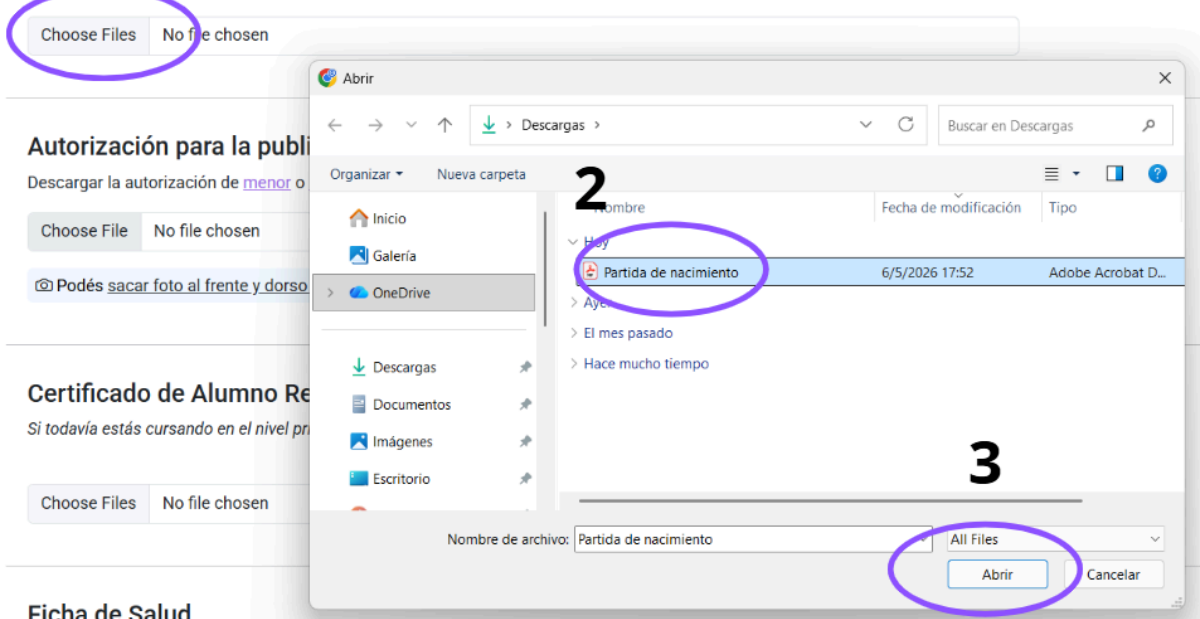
Choose Files No file chosen

Autorización para la publi

Descargar la autorización de menor o

Choose File No file chosen

Podés sacar foto al frente y dorso

Certificado de Alumno Re

Si todavía estás cursando en el nivel pri

Choose Files No file chosen

Ficha de Salud

Abrir

Descargas

Buscar en Descargas

Organizar Nueva carpeta

2

Nombre | Fecha de modificación | Tipo

Hoy

Partida de nacimiento 6/5/2026 17:52 Adobe Acrobat D...

Ayer

El mes pasado

Hace mucho tiempo

Inicio
Galería
OneDrive
Descargas
Documentos
Imágenes
Escritorio

3

Nombre de archivo: Partida de nacimiento

All Files

Abrir Cancelar